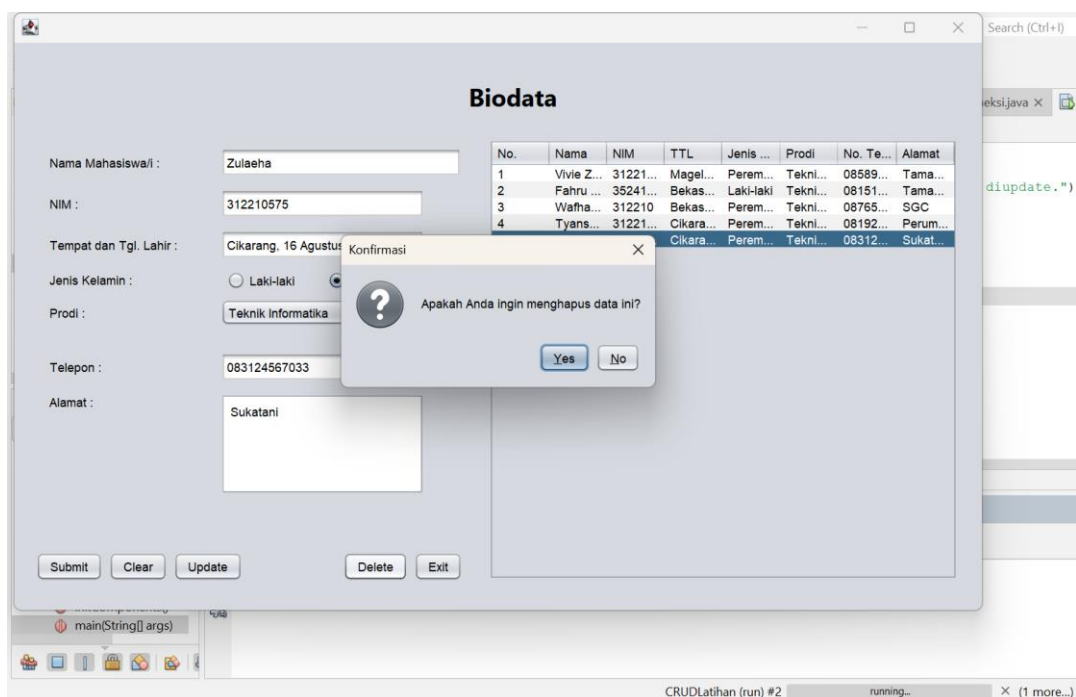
Search (Ctrl+I)

Biodata

eksi.java ×

diupdate.")

Nama Mahasiswa/i : Zulaeha

NIM : 312210575

Tempat dan Tgl. Lahir : Cikarang, 16 Agustus

Jenis Kelamin : Laki-laki

Prodi : Teknik Informatika

Telepon : 083124567033

Alamat : Sukatani

| No. | Nama | NIM | TTL | Jenis ... | Prodi | No. Te... | Alamat |
|---|---|---|---|---|---|---|---|
| 1 | Vivie Z... | 31221... | Magel... | Perem... | Tekni... | 08589... | Tama... |
| 2 | Fahru ... | 35241... | Bekas... | Laki-laki | Tekni... | 08151... | Tama... |
| 3 | Wafha... | 312210 | Bekas... | Perem... | Tekni... | 08765... | SGC |
| 4 | Tyans... | 31221... | Cikara... | Perem... | Tekni... | 08192... | Perum... |
| | | | Cikara... | Perem... | Tekni... | 08312... | Sukat... |

Konfirmasi

Apakah Anda ingin menghapus data ini?

Yes No

Submit Clear Update Delete Exit

main(String[] args)

CRUDLatihan (run) #2 running... × (1 more...)